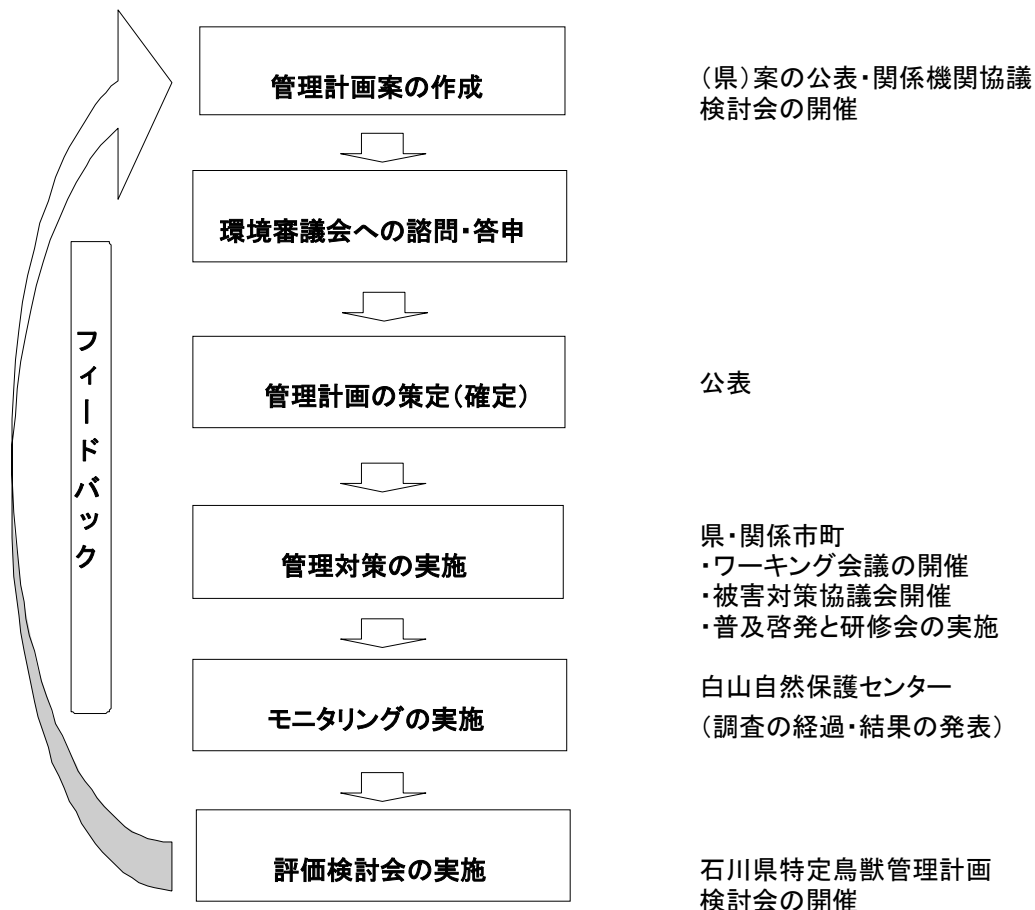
管理計画案の作成

(県)案の公表・関係機関協議
検討会の開催

環境審議会への諮問・答申

フィードバック

管理計画の策定(確定)

公表

管理対策の実施

県・関係市町
・ワーキング会議の開催
・被害対策協議会開催
・普及啓発と研修会の実施

モニタリングの実施

白山自然保護センター
(調査の経過・結果の発表)

評価検討会の実施

石川県特定鳥獣管理計画
検討会の開催